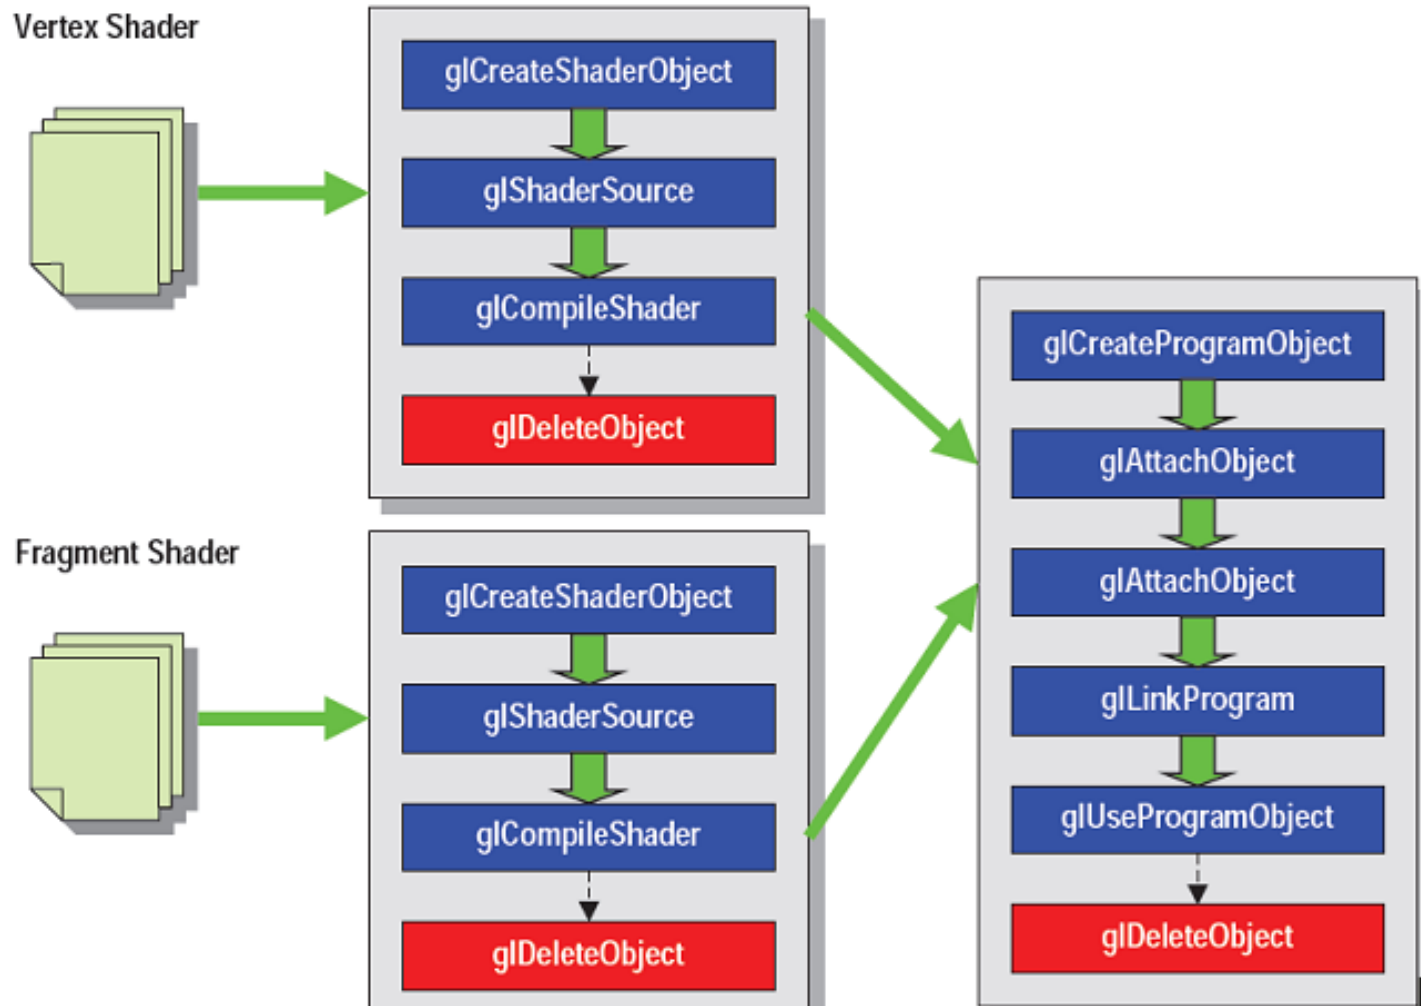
Vertex Shader

glCreateShaderObject
glShaderSource
glCompileShader
glDeleteObject

Fragment Shader

glCreateShaderObject
glShaderSource
glCompileShader
glDeleteObject

glCreateProgramObject
glAttachObject
glAttachObject
glLinkProgram
glUseProgramObject
glDeleteObject